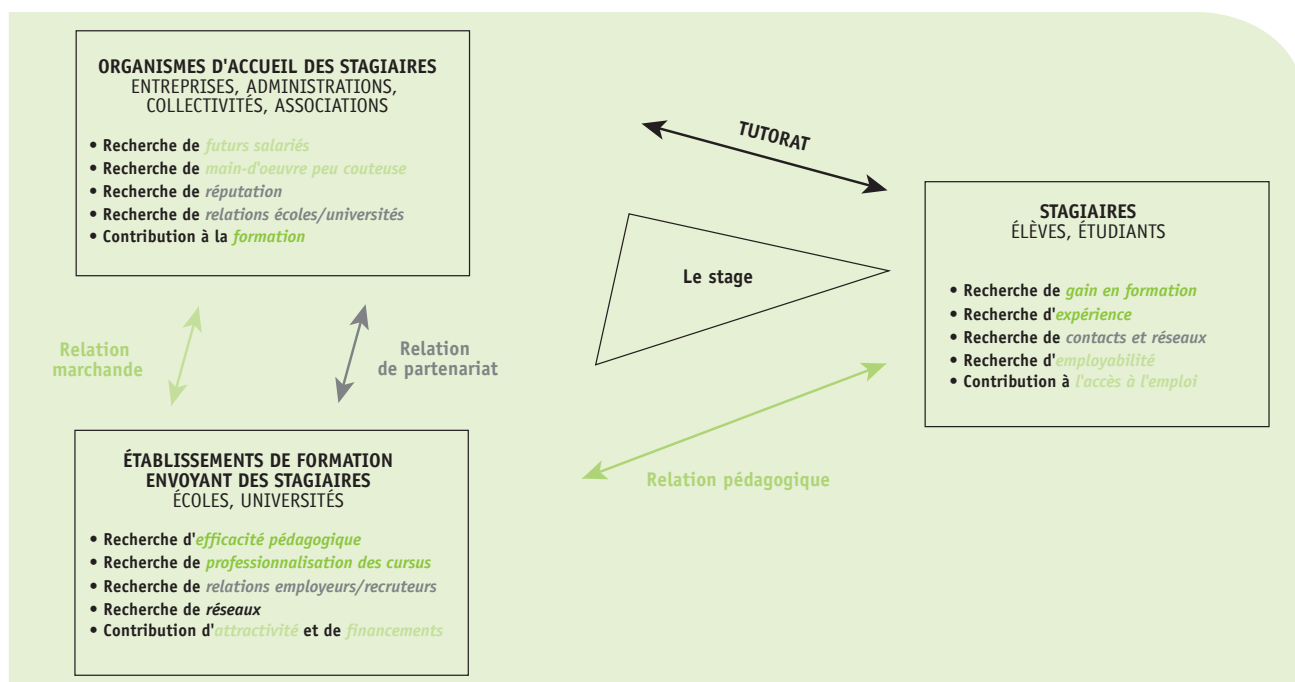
ORGANISMES D'ACCUEIL DES STAGIAIRES
ENTREPRISES, ADMINISTRATIONS, COLLECTIVITÉS, ASSOCIATIONS

• Recherche de futurs salariés
• Recherche de main-d'oeuvre peu couteuse
• Recherche de réputation
• Recherche de relations écoles/universités
• Contribution à la formation

TUTORAT

STAGIAIRES
ÉLÈVES, ÉTUDIANTS

Le stage

• Recherche de gain en formation
• Recherche d'expérience
• Recherche de contacts et réseaux
• Recherche d'employabilité
• Contribution à l'accès à l'emploi

Relation marchande

Relation de partenariat

Relation pédagogique

ÉTABLISSEMENTS DE FORMATION ENVOYANT DES STAGIAIRES
ÉCOLES, UNIVERSITÉS

• Recherche d'efficacité pédagogique
• Recherche de professionnalisation des cursus
• Recherche de relations employeurs/recruteurs
• Recherche de réseaux
• Contribution d'attractivité et de financements